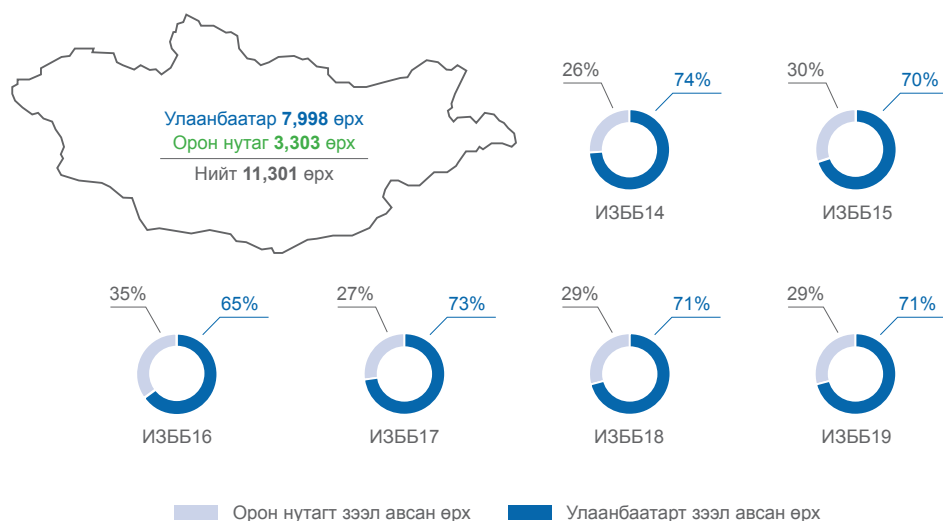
Улаанбаатар **7,998** өрх
Орон нутаг **3,303** өрх
Нийт **11,301** өрх

26%
74%
ИЗББ14

30%
70%
ИЗББ15

35%
65%
ИЗББ16

27%
73%
ИЗББ17

29%
71%
ИЗББ18

29%
71%
ИЗББ19

Орон нутагт зээл авсан өрх
Улаанбаатарт зээл авсан өрх